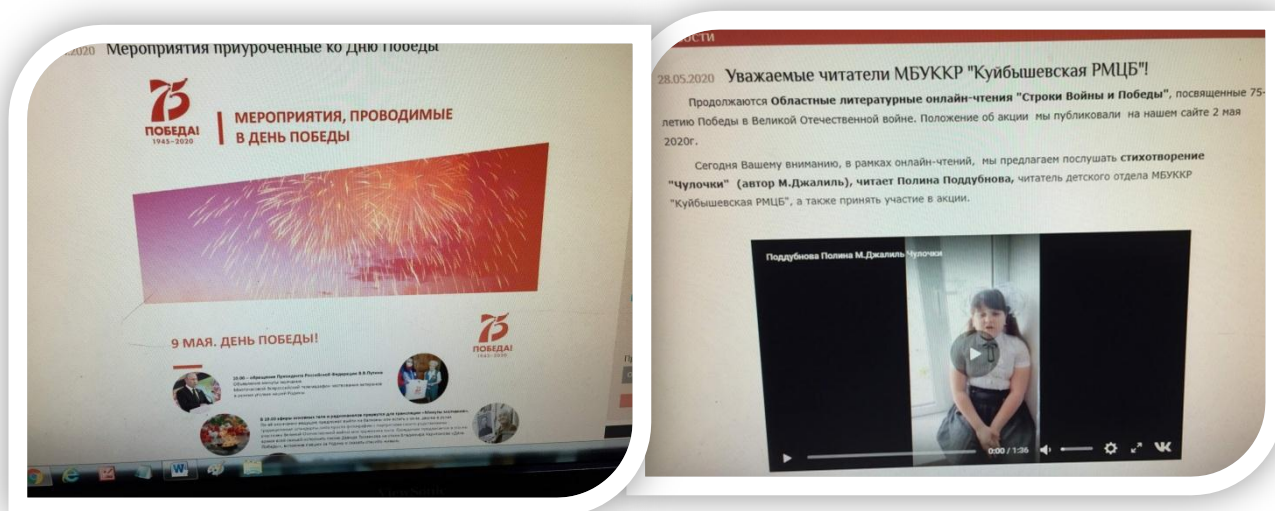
.2020 Мероприятия приуроченные ко Дню Победы

75 ПОБЕДЫ! 1945–2020

МЕРОПРИЯТИЯ, ПРОВОДИМЫЕ В ДЕНЬ ПОБЕДЫ

9 МАЯ. ДЕНЬ ПОБЕДЫ!

75 ПОБЕДЫ! 1945–2020

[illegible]

ости

28.05.2020 Уважаемые читатели МБУККР "Куйбышевская РМЦБ"!

Продолжаются Областные литературные онлайн-чтения "Строки Войны и Победы", посвященные 75-летию Победы в Великой Отечественной войне. Положение об акции мы публиковали на нашем сайте 2 мая 2020г.

Сегодня Вашему вниманию, в рамках онлайн-чтений, мы предлагаем послушать стихотворение "Чулочки" (автор М.Джалиль), читает Полина Поддубнова, читатель детского отдела МБУККР "Куйбышевская РМЦБ", а также принять участие в акции.

Поддубнова Полина М.Джалиль Чулочки

0:00 / 1:36